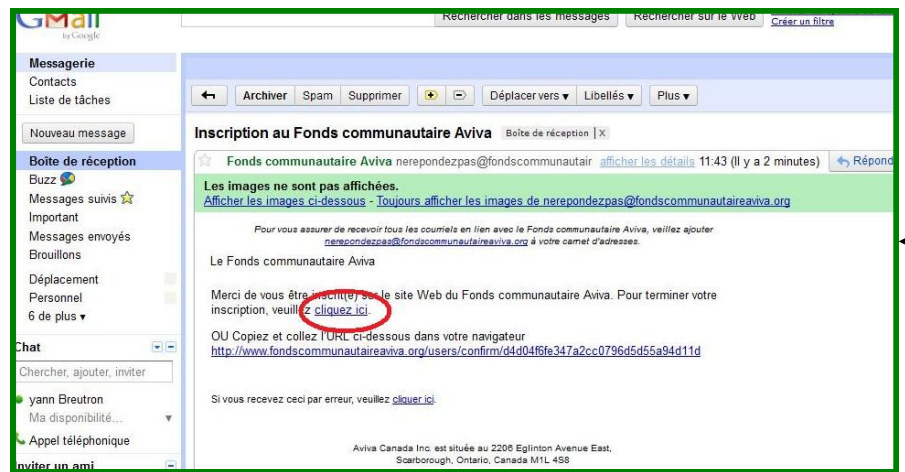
GMail by Google

Rechercher dans les messages | Rechercher sur le Web | Créer un filtre

Messagerie
Contacts
Liste de tâches

Nouveau message

Boîte de réception
Buzz
Messages suivis
Important
Messages envoyés
Brouillons
Déplacement
Personnel
6 de plus ▾

Chat
Chercher, ajouter, inviter
yann Breutron
Ma disponibilité...
Appel téléphonique
Inviter un ami

← | Archiver | Spam | Supprimer | Déplacer vers ▾ | Libellés ▾ | Plus ▾

Inscription au Fonds communautaire Aviva Boîte de réception X

Fonds communautaire Aviva nerepondezpas@fondscommunautair afficher les détails 11:43 (Il y a 2 minutes) Répond

Les images ne sont pas affichées.
Afficher les images ci-dessous - Toujours afficher les images de nerepondezpas@fondscommunautaireaviva.org

Pour vous assurer de recevoir tous les courriels en lien avec le Fonds communautaire Aviva, veillez ajouter nerepondezpas@fondscommunautaireaviva.org à votre carnet d'adresses.

Le Fonds communautaire Aviva

Merci de vous être inscrit(e) sur le site Web du Fonds communautaire Aviva. Pour terminer votre inscription, veuillez cliquez ici.

OU Copiez et collez l'URL ci-dessous dans votre navigateur
http://www.fondscommunautaireaviva.org/users/confirm/d4d04f6fe347a2cc0796d5d55a94d11d

Si vous recevez ceci par erreur, veuillez cliquer ici.

Aviva Canada Inc. est située au 2206 Eglinton Avenue East,
Scarborough, Ontario, Canada M1L 4S8